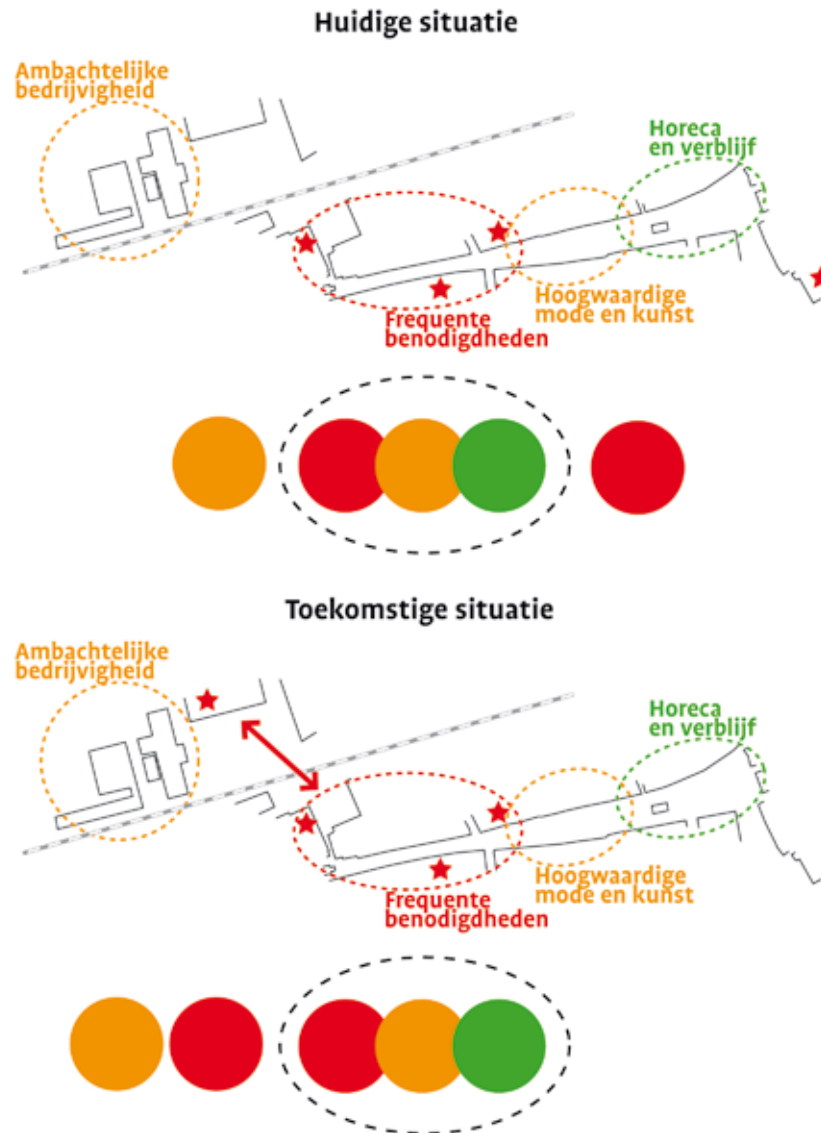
Huidige situatie

Ambachtelijke bedrijvigheid

Horeca en verblijf

Hoogwaardige mode en kunst

Frequente benodigdheden

Toekomstige situatie

Ambachtelijke bedrijvigheid

Horeca en verblijf

Hoogwaardige mode en kunst

Frequente benodigdheden